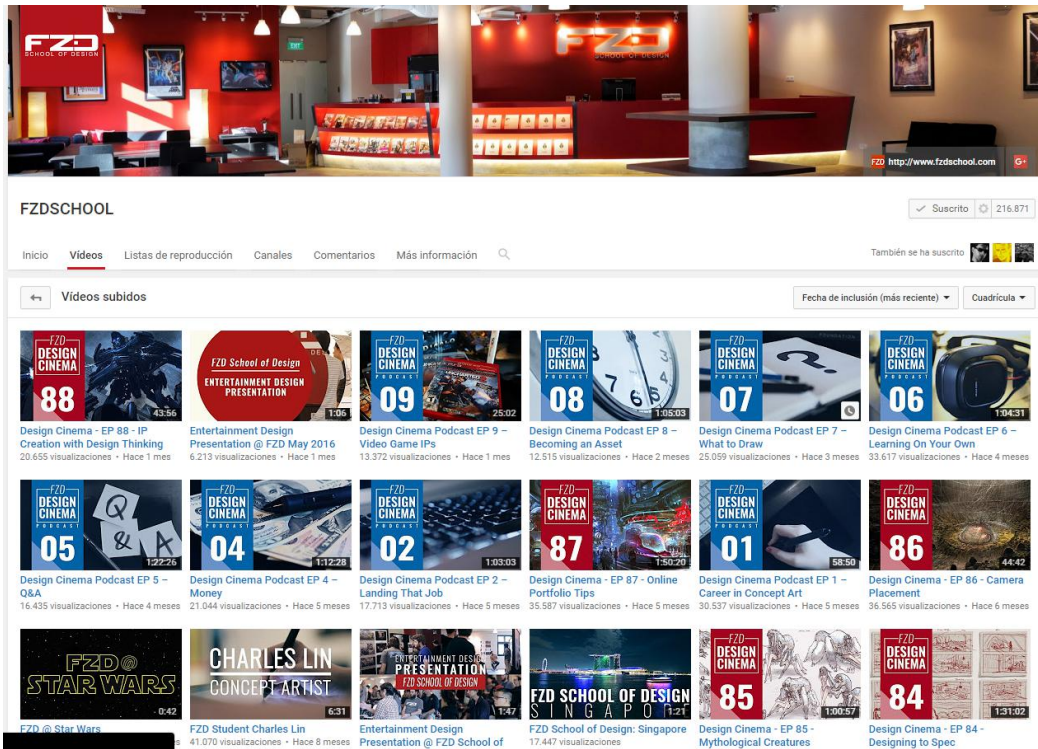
FZD SCHOOL OF DESIGN

EXIT

FZD SCHOOL OF DESIGN

FZD http://www.fzdschool.com G+

FZDSCHOOL

✓ Suscrito 216.871

Inicio Vídeos Listas de reproducción Canales Comentarios Más información

También se ha suscrito

Vídeos subidos

Fecha de inclusión (más reciente) ▾ Cuadrícula ▾

FZD DESIGN CINEMA 88 43:56
Design Cinema - EP 88 - IP Creation with Design Thinking
20.655 visualizaciones • Hace 1 mes

FZD School of Design ENTERTAINMENT DESIGN PRESENTATION 1:06
Entertainment Design Presentation @ FZD May 2016
6.213 visualizaciones • Hace 1 mes

FZD DESIGN CINEMA PODCAST 09 25:02
Design Cinema Podcast EP 9 – Video Game IPs
13.372 visualizaciones • Hace 1 mes

FZD DESIGN CINEMA PODCAST 08 1:05:03
Design Cinema Podcast EP 8 – Becoming an Asset
12.515 visualizaciones • Hace 2 meses

FZD DESIGN CINEMA PODCAST 07
Design Cinema Podcast EP 7 – What to Draw
25.059 visualizaciones • Hace 3 meses

FZD DESIGN CINEMA PODCAST 06 1:04:31
Design Cinema Podcast EP 6 – Learning On Your Own
33.617 visualizaciones • Hace 4 meses

FZD DESIGN CINEMA PODCAST 05 1:22:26
Design Cinema Podcast EP 5 – Q&A
16.435 visualizaciones • Hace 4 meses

FZD DESIGN CINEMA PODCAST 04 1:12:28
Design Cinema Podcast EP 4 – Money
21.044 visualizaciones • Hace 5 meses

FZD DESIGN CINEMA PODCAST 02 1:03:03
Design Cinema Podcast EP 2 – Landing That Job
17.713 visualizaciones • Hace 5 meses

FZD DESIGN CINEMA 87 1:50:20
Design Cinema - EP 87 - Online Portfolio Tips
35.587 visualizaciones • Hace 5 meses

FZD DESIGN CINEMA PODCAST 01 58:50
Design Cinema Podcast EP 1 – Career in Concept Art
30.537 visualizaciones • Hace 5 meses

FZD DESIGN CINEMA 86 44:42
Design Cinema - EP 86 - Camera Placement
36.565 visualizaciones • Hace 6 meses

FZD@ STAR WARS 0:42
FZD @ Star Wars

CHARLES LIN CONCEPT ARTIST 6:31
FZD Student Charles Lin
41.070 visualizaciones • Hace 8 meses

ENTERTAINMENT DESIGN PRESENTATION FZD SCHOOL OF DESIGN 1:47
Entertainment Design Presentation @ FZD School of

FZD SCHOOL OF DESIGN SINGAPORE 1:21
FZD School of Design: Singapore
17.447 visualizaciones

FZD DESIGN CINEMA 85 1:00:57
Design Cinema - EP 85 - Mythological Creatures

FZD DESIGN CINEMA 84 1:31:02
Design Cinema - EP 84 - Designing to Spec